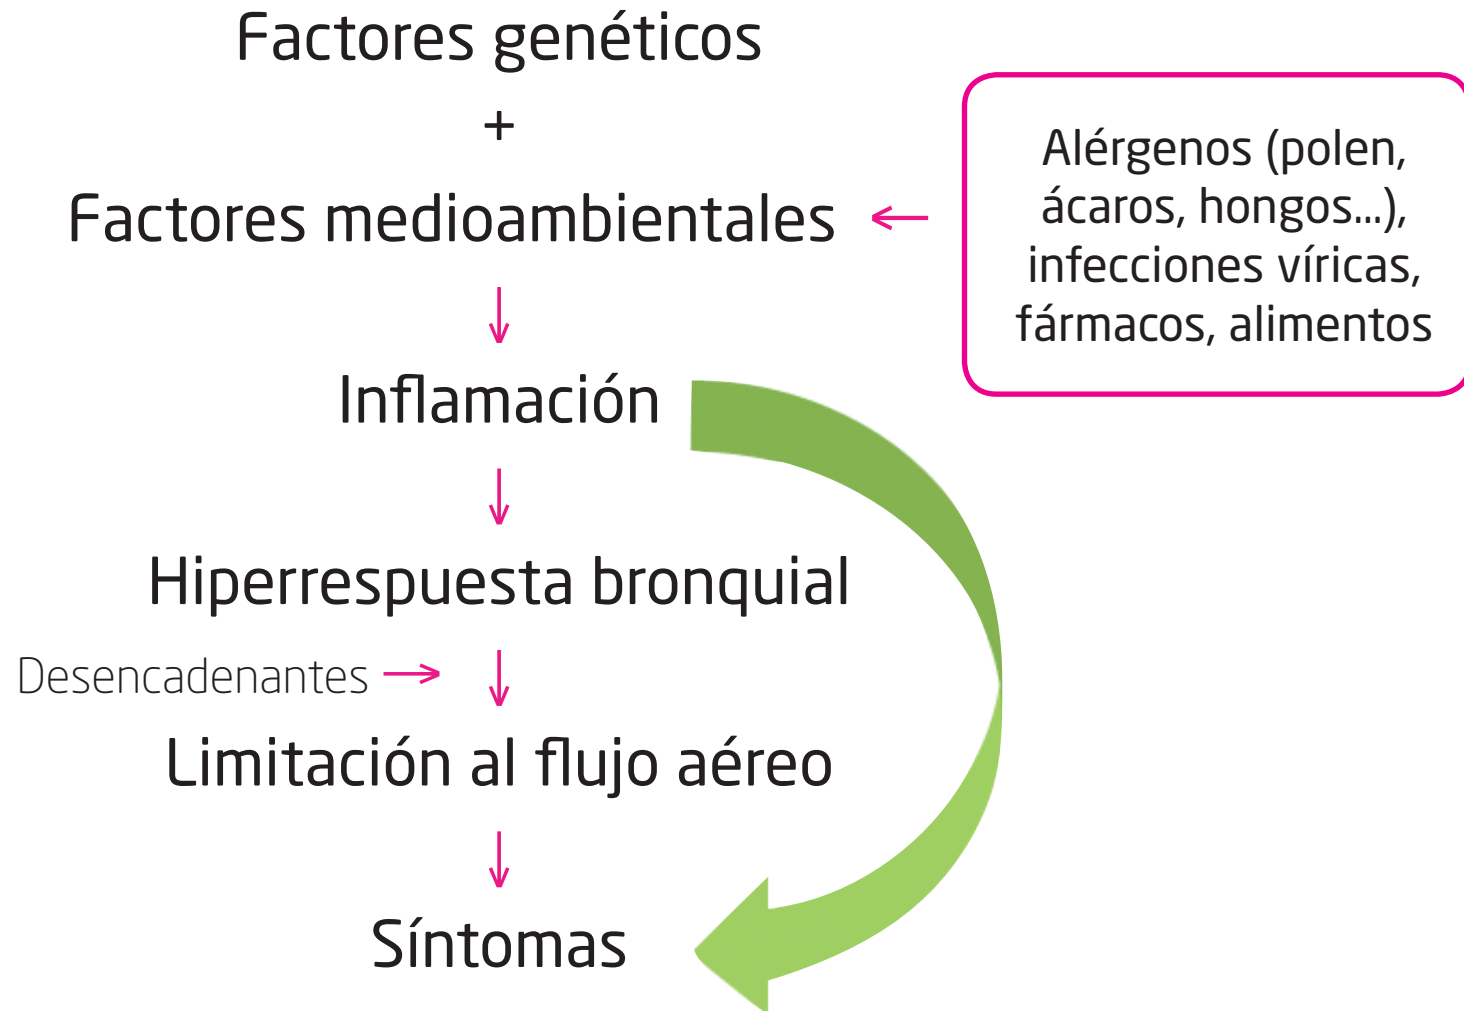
Factores genéticos

+

Factores medioambientales

Alérgenos (polen, ácaros, hongos...), infecciones víricas, fármacos, alimentos

Inflamación

Hiperrespuesta bronquial

Desencadenantes

Limitación al flujo aéreo

Síntomas